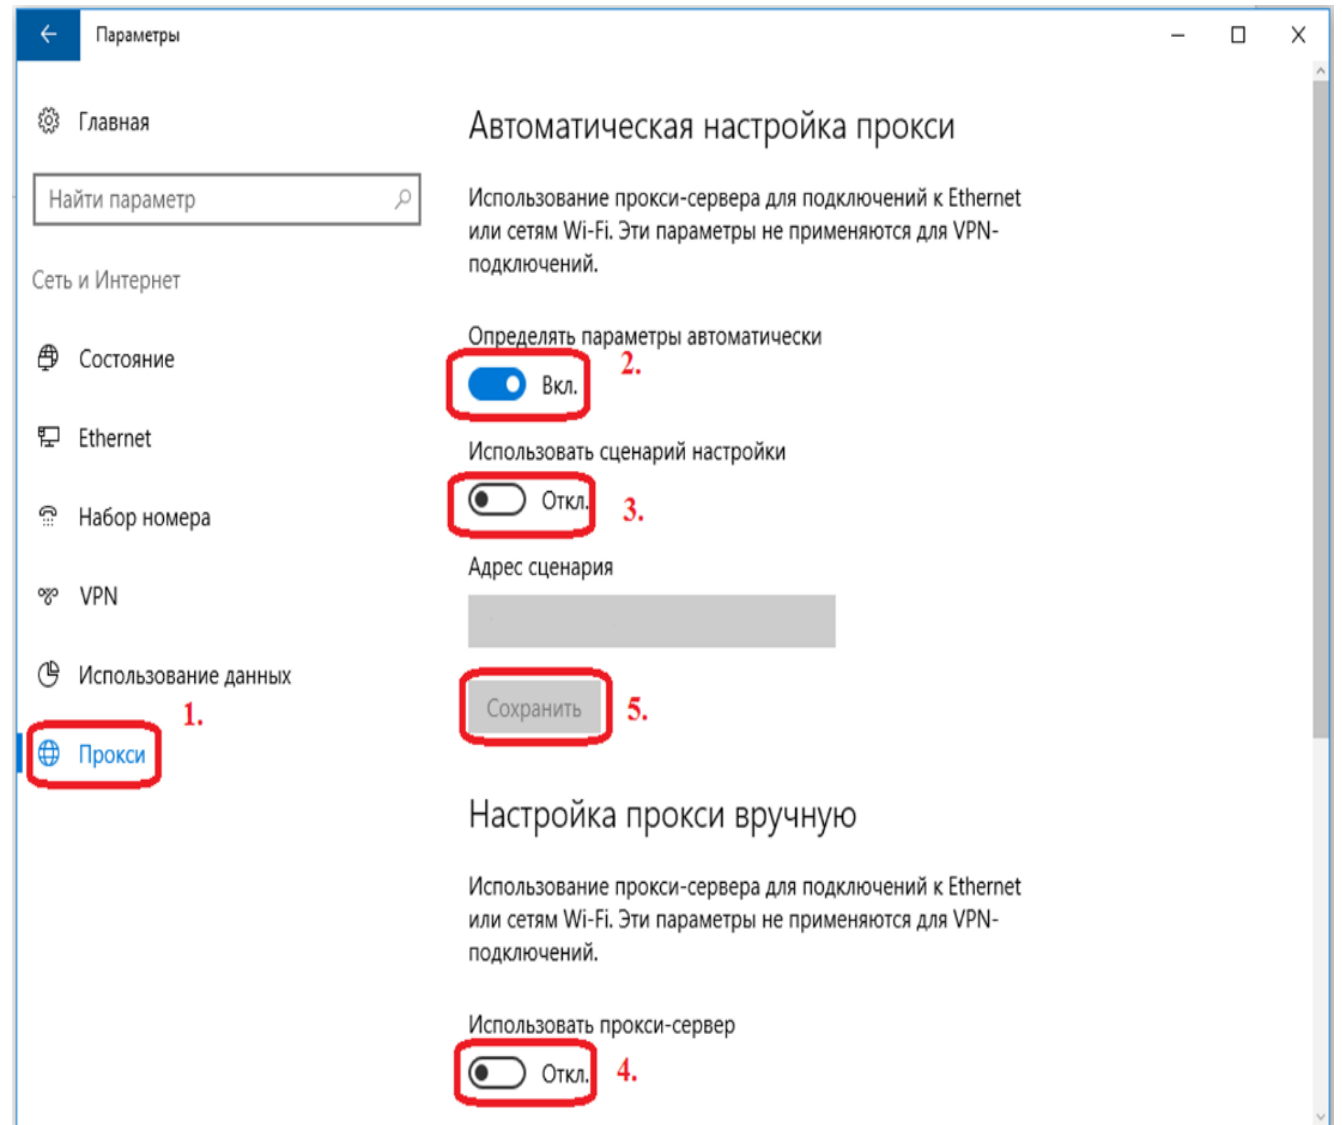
Параметры

Главная

Найти параметр

Сеть и Интернет

Состояние

Ethernet

Набор номера

VPN

Использование данных

1.

Прокси

Автоматическая настройка прокси

Использование прокси-сервера для подключений к Ethernet или сетям Wi-Fi. Эти параметры не применяются для VPN-подключений.

Определять параметры автоматически

Вкл.

2.

Использовать сценарий настройки

Откл.

3.

Адрес сценария

Сохранить

5.

Настройка прокси вручную

Использование прокси-сервера для подключений к Ethernet или сетям Wi-Fi. Эти параметры не применяются для VPN-подключений.

Использовать прокси-сервер

Откл.

4.